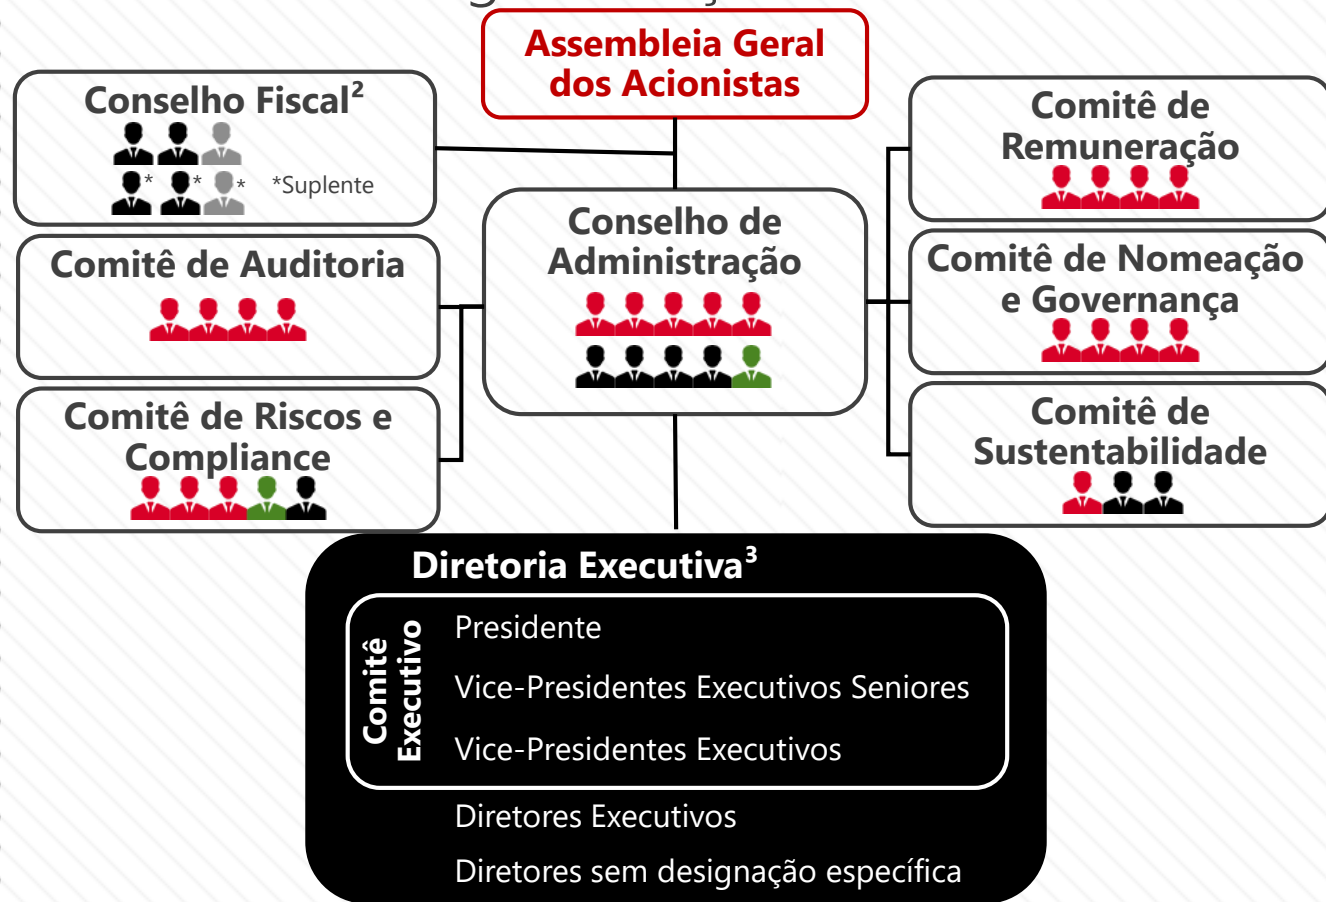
Assembleia Geral dos Acionistas

Conselho Fiscal²

* * * *Suplente

Comitê de Auditoria

Comitê de Riscos e Compliance

Conselho de Administração

Comitê de Remuneração

Comitê de Nomeação e Governança

Comitê de Sustentabilidade

Diretoria Executiva³

Comitê Executivo

Presidente

Vice-Presidentes Executivos Seniores

Vice-Presidentes Executivos

Diretores Executivos

Diretores sem designação específica